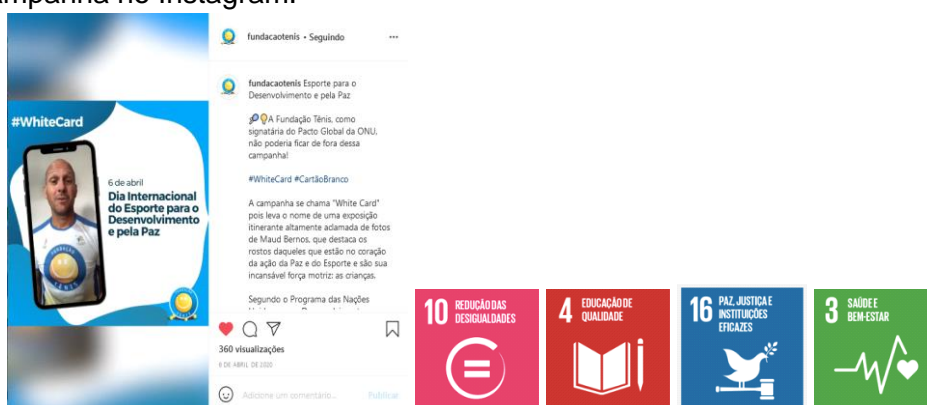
campanha no Instagram.

#WhiteCard

6 de abril
Dia Internacional do Esporte para o Desenvolvimento e pela Paz

fundacaotenis • Seguindo

fundacaotenis Esporte para o Desenvolvimento e pela Paz

A Fundação Tênis, como signatária do Pacto Global da ONU, não poderia ficar de fora dessa campanha!

#WhiteCard #CartãoBranco

A campanha se chama "White Card" pois leva o nome de uma exposição itinerante altamente aclamada de fotos de Maud Bernos, que destaca os rostos daqueles que estão no coração da ação da Paz e do Esporte e são sua incansável força motriz: as crianças.

Segundo o Programa das Nações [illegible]

360 visualizações

6 DE ABRIL DE 2020

Adicione um comentário...

Publicar

10 REDUÇÃO DAS DESIGUALDADES

4 EDUCAÇÃO DE QUALIDADE

16 PAZ, JUSTIÇA E INSTITUIÇÕES EFICAZES

3 SAÚDE E BEM-ESTAR